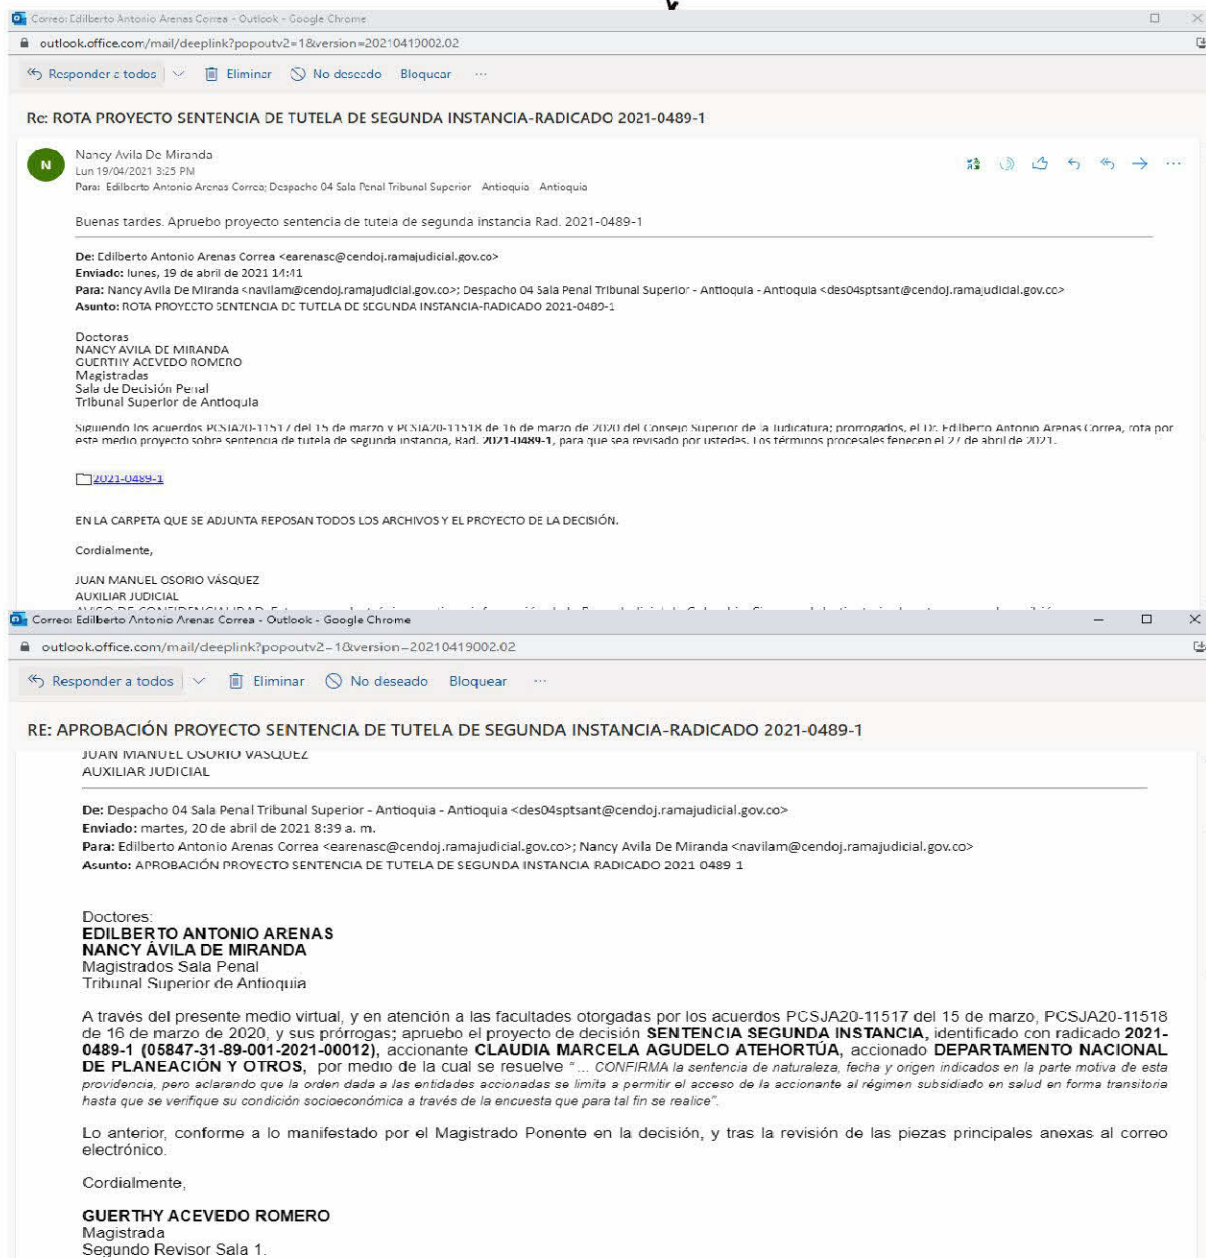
Correo: Edilberto Antonio Arenas Correa - Outlook - Google Chrome
outlook.office.com/mail/deeplink?popoutv2=1&version=20210419002.02
Responder a todos | Eliminar | No deseado | Bloquear | ···

Re: ROTA PROYECTO SENTENCIA DE TUTELA DE SEGUNDA INSTANCIA-RADICADO 2021-0489-1

N
Nancy Avila De Miranda
Lun 19/04/2021 3:25 PM
Para: Edilberto Antonio Arenas Correa; Despacho 04 Sala Penal Tribunal Superior Antioquia Antioquia

Buenas tardes. Apruebo proyecto sentencia de tutela de segunda instancia Rad. 2021-0489-1

De: Edilberto Antonio Arenas Correa <earenasc@cendoj.ramajudicial.gov.co>
Enviado: lunes, 19 de abril de 2021 14:41
Para: Nancy Avila De Miranda <navilam@cendoj.ramajudicial.gov.co>; Despacho 04 Sala Penal Tribunal Superior - Antioquia - Antioquia <des04sptsant@cendoj.ramajudicial.gov.co>
Asunto: ROTA PROYECTO SENTENCIA DE TUTELA DE SEGUNDA INSTANCIA-RADICADO 2021-0489-1

Doctoras
NANCY AVILA DE MIRANDA
GUERTHY ACEVEDO ROMERO
Magistradas
Sala de Decisión Penal
Tribunal Superior de Antioquia

Siguiendo los acuerdos PCSJA20-11517 del 15 de marzo y PCSJA20-11518 de 16 de marzo de 2020 del Consejo Superior de la Judicatura; prorrogados, el Dr. Edilberto Antonio Arenas Correa, rota por este medio proyecto sobre sentencia de tutela de segunda instancia, Rad. 2021-0489-1, para que sea revisado por ustedes. Los términos procesales fenecen el 27 de abril de 2021.

2021-0489-1

EN LA CARPETA QUE SE ADJUNTA REPOSAN TODOS LOS ARCHIVOS Y EL PROYECTO DE LA DECISIÓN.

Cordialmente,

JUAN MANUEL OSORIO VÁSQUEZ
AUXILIAR JUDICIAL
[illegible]

Correo: Edilberto Antonio Arenas Correa - Outlook - Google Chrome
outlook.office.com/mail/deeplink?popoutv2=1&version=20210419002.02
Responder a todos | Eliminar | No deseado | Bloquear | ···

RE: APROBACIÓN PROYECTO SENTENCIA DE TUTELA DE SEGUNDA INSTANCIA-RADICADO 2021-0489-1

JUAN MANUEL OSORIO VÁSQUEZ
AUXILIAR JUDICIAL

De: Despacho 04 Sala Penal Tribunal Superior - Antioquia - Antioquia <des04sptsant@cendoj.ramajudicial.gov.co>
Enviado: martes, 20 de abril de 2021 8:39 a. m.
Para: Edilberto Antonio Arenas Correa <earenasc@cendoj.ramajudicial.gov.co>; Nancy Avila De Miranda <navilam@cendoj.ramajudicial.gov.co>
Asunto: APROBACIÓN PROYECTO SENTENCIA DE TUTELA DE SEGUNDA INSTANCIA RADICADO 2021 0489 1

Doctores:
EDILBERTO ANTONIO ARENAS
NANCY ÁVILA DE MIRANDA
Magistrados Sala Penal
Tribunal Superior de Antioquia

A través del presente medio virtual, y en atención a las facultades otorgadas por los acuerdos PCSJA20-11517 del 15 de marzo, PCSJA20-11518 de 16 de marzo de 2020, y sus prórrogas; apruebo el proyecto de decisión SENTENCIA SEGUNDA INSTANCIA, identificado con radicado 2021-0489-1 (05847-31-89-001-2021-00012), accionante CLAUDIA MARCELA AGUDELO ATEHORTÚA, accionado DEPARTAMENTO NACIONAL DE PLANEACIÓN Y OTROS, por medio de la cual se resuelve "... CONFIRMA la sentencia de naturaleza, fecha y origen indicados en la parte motiva de esta providencia, pero aclarando que la orden dada a las entidades accionadas se limita a permitir el acceso de la accionante al régimen subsidiado en salud en forma transitoria hasta que se verifique su condición socioeconómica a través de la encuesta que para tal fin se realice".

Lo anterior, conforme a lo manifestado por el Magistrado Ponente en la decisión, y tras la revisión de las piezas principales anexas al correo electrónico.

Cordialmente,

GUERTHY ACEVEDO ROMERO
Magistrada
Segundo Revisor Sala 1.